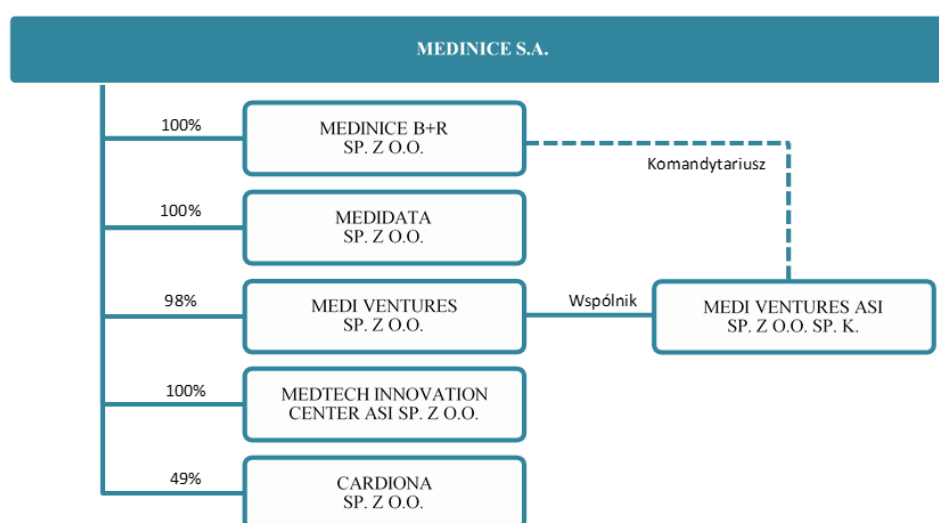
MEDINICE S.A.

100%

MEDINICE B+R SP. Z O.O.

Komandytariusz

100%

MEDIDATA SP. Z O.O.

98%

MEDI VENTURES SP. Z O.O.

Wspólnik

MEDI VENTURES ASI SP. Z O.O. SP. K.

100%

MEDTECH INNOVATION CENTER ASI SP. Z O.O.

49%

CARDIONA SP. Z O.O.